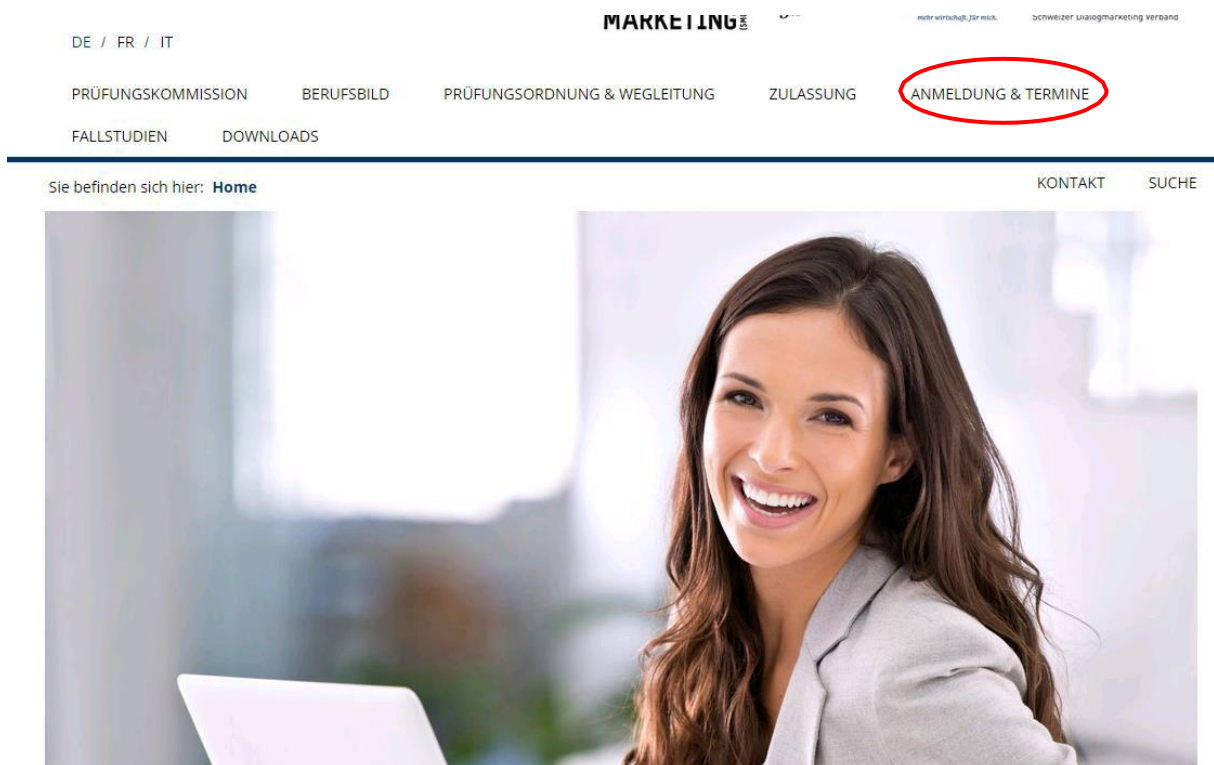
MARKETING

mehr wirtschaft. für mich.

Schweizer Dialogmarketing Verband

DE / FR / IT

PRÜFUNGSKOMMISSION BERUFSBILD PRÜFUNGSORDNUNG & WEGLEITUNG ZULASSUNG ANMELDUNG & TERMINE

FALLSTUDIEN DOWNLOADS

Sie befinden sich hier: Home

KONTAKT SUCHE